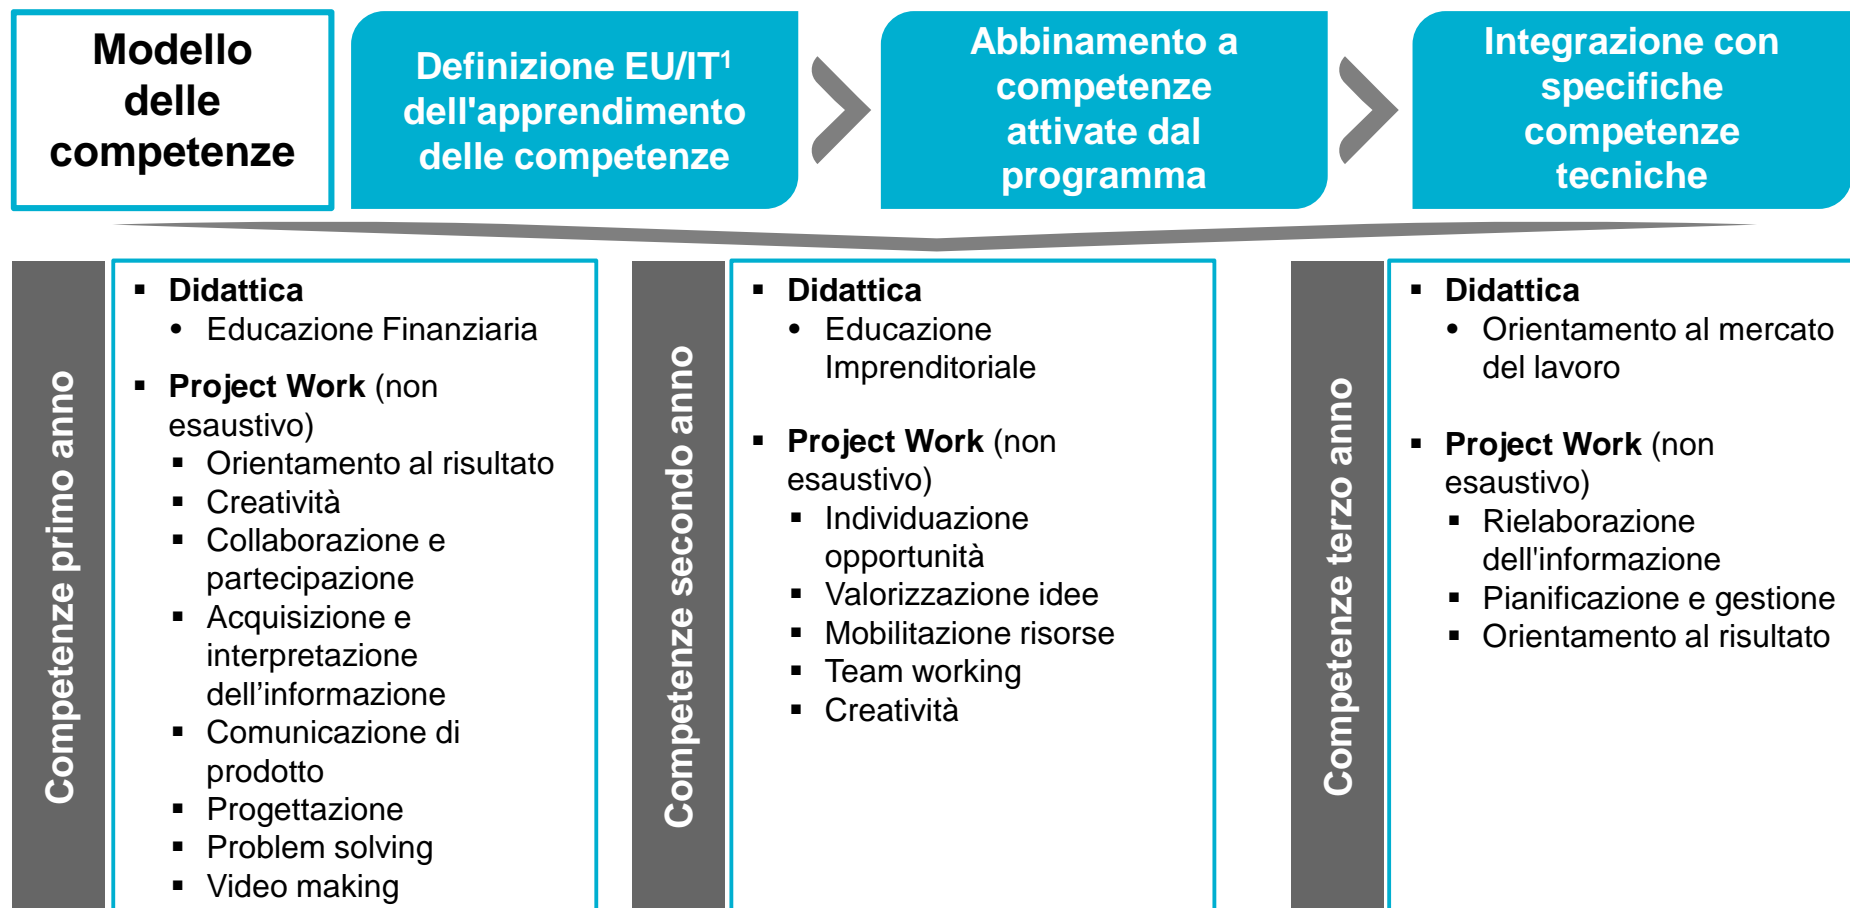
Modello delle competenze

Definizione EU/IT$^1$ dell'apprendimento delle competenze

Abbinamento a competenze attivate dal programma

Integrazione con specifiche competenze tecniche

Competenze primo anno

- Didattica
  - Educazione Finanziaria
- Project Work (non esaustivo)
  - Orientamento al risultato
  - Creatività
  - Collaborazione e partecipazione
  - Acquisizione e interpretazione dell'informazione
  - Comunicazione di prodotto
  - Progettazione
  - Problem solving
  - Video making

Competenze secondo anno

- Didattica
  - Educazione Imprenditoriale
- Project Work (non esaustivo)
  - Individuazione opportunità
  - Valorizzazione idee
  - Mobilitazione risorse
  - Team working
  - Creatività

Competenze terzo anno

- Didattica
  - Orientamento al mercato del lavoro
- Project Work (non esaustivo)
  - Rielaborazione dell'informazione
  - Pianificazione e gestione
  - Orientamento al risultato